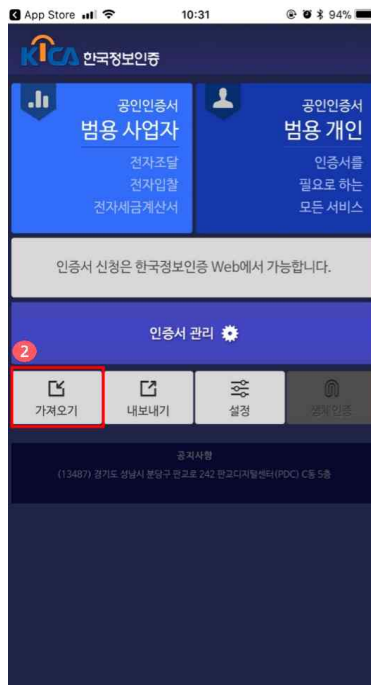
App Store 10:31 94%

KICA 한국정보인증

공인인증서
범용 사업자
전자조달
전자입찰
전자세금계산서

공인인증서
범용 개인
인증서를
필요로 하는
모든 서비스

인증서 신청은 한국정보인증 Web에서 가능합니다.

인증서 관리

2

가져오기

내보내기

설정

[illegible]

공지사항
(13487) 경기도 성남시 분당구 판교로 242 판교디지털센터(PDC) C동 5층